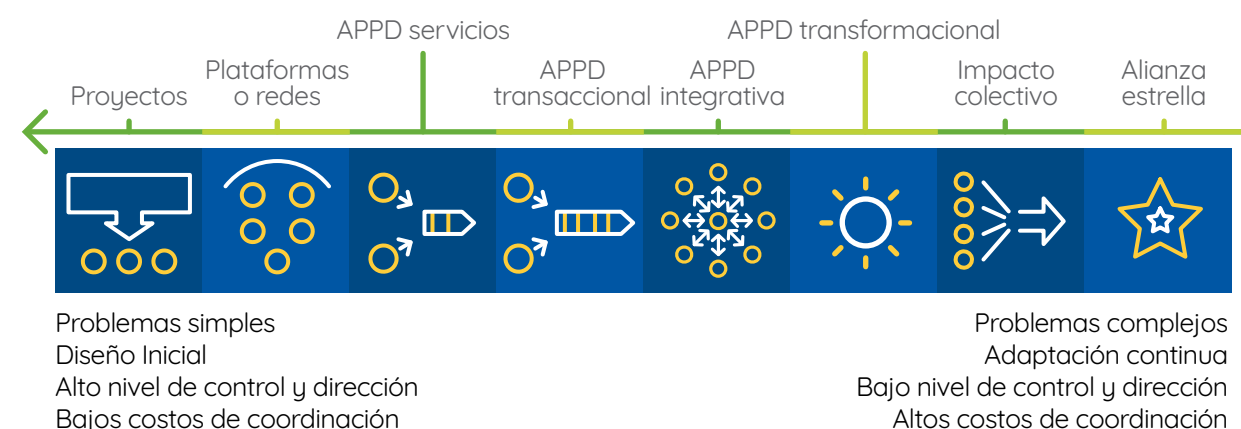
APPD servicios

APPD transformacional

Proyectos

Plataformas o redes

APPD transaccional

APPD integrativa

Impacto colectivo

Alianza estrella

Problemas simples
Diseño Inicial
Alto nivel de control y dirección
Bajos costos de coordinación

Problemas complejos
Adaptación continua
Bajo nivel de control y dirección
Altos costos de coordinación